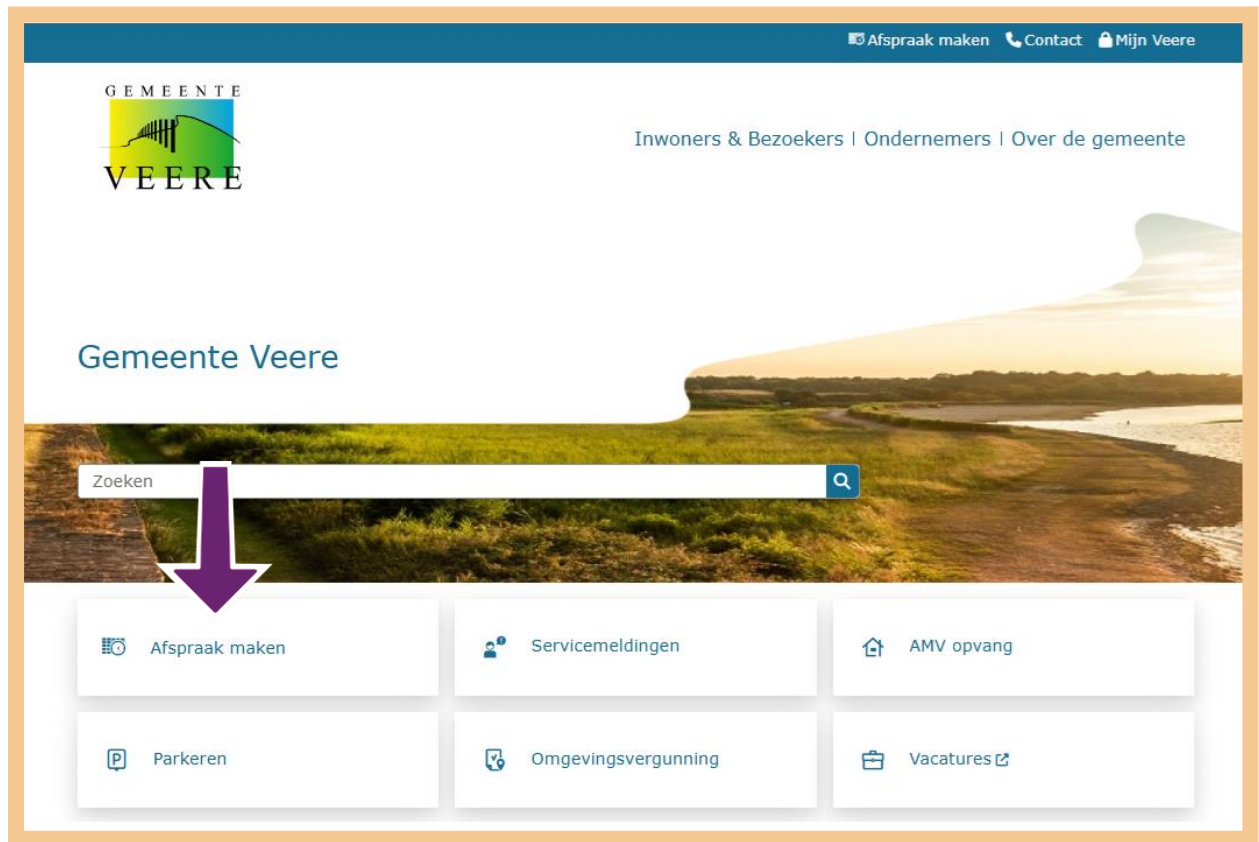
Afspraak maken Contact Mijn Veere

GEMEENTE VEERE

Inwoners & Bezoekers | Ondernemers | Over de gemeente

Gemeente Veere

Zoeken

Afspraak maken

Servicemeldingen

AMV opvang

Parkeren

Omgevingsvergunning

Vacatures